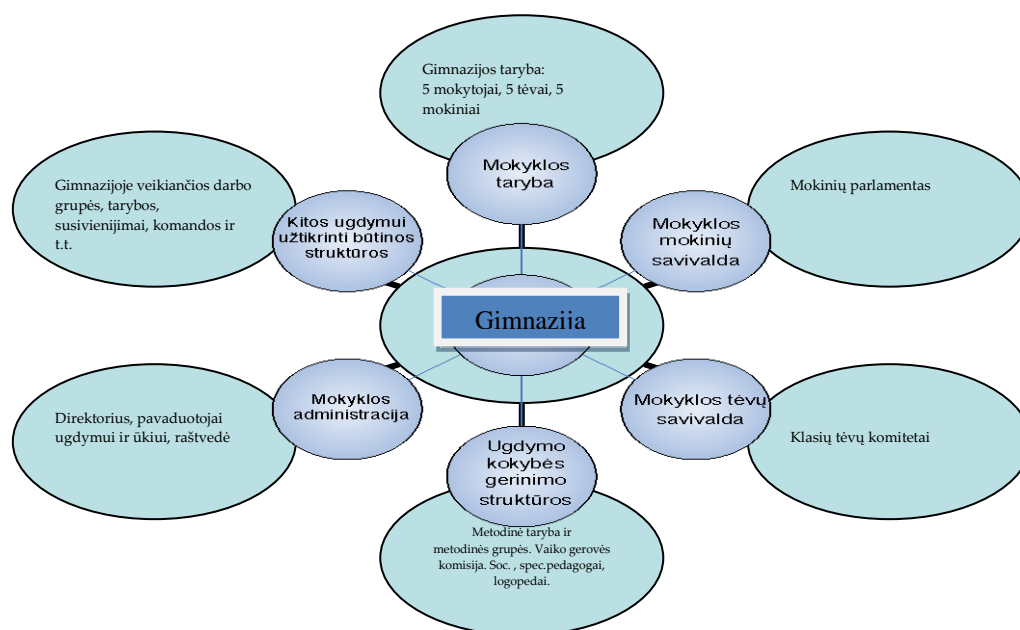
Gimnazijos taryba:
5 mokytojai, 5 tėvai, 5 mokiniai

Mokyklos taryba

Gimnazijoje veikiančios darbo grupės, tarybos, susivienijimai, komandos ir t.t.

Kitos ugdymui užtikrinti būtinos struktūros

Mokyklos mokinių savivalda

Mokinių parlamentas

Gimnaziia

Mokyklos administracija

Mokyklos tėvų savivalda

Direktorius, pavaduotojai ugdymui ir ūkiui, raštvedė

Klasių tėvų komitetai

Ugdymo kokybės gerinimo struktūros

Metodinė taryba ir metodinės grupės. Vaiko gerovės komisija. Soc. , spec.pedagogai, logopedai.